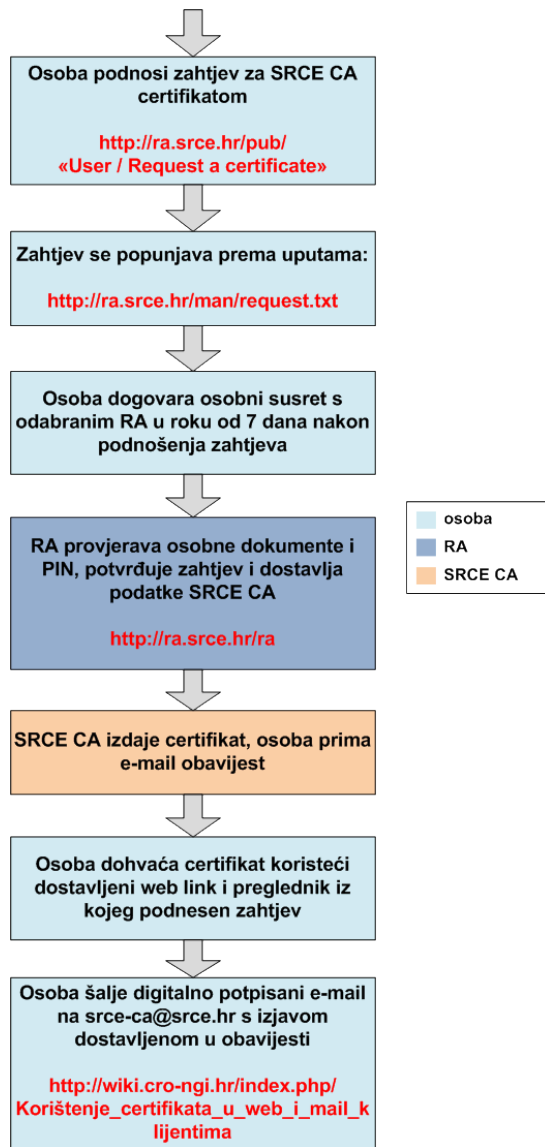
Osoba podnosi zahtjev za SRCE CA certifikatom

http://ra.srce.hr/pub/
«User / Request a certificate»

Zahtjev se popunjava prema uputama:

http://ra.srce.hr/man/request.txt

Osoba dogovara osobni susret s odabranim RA u roku od 7 dana nakon podnošenja zahtjeva

RA provjerava osobne dokumente i PIN, potvrđuje zahtjev i dostavlja podatke SRCE CA

http://ra.srce.hr/ra

SRCE CA izdaje certifikat, osoba prima e-mail obavijest

Osoba dohvaća certifikat koristeći dostavljeni web link i preglednik iz kojeg podnesen zahtjev

Osoba šalje digitalno potpisani e-mail na srce-ca@srce.hr s izjavom dostavljenom u obavijesti

http://wiki.cro-ngi.hr/index.php/
Korištenje_certifikata_u_web_i_mail_klijentima

osoba
RA
SRCE CA